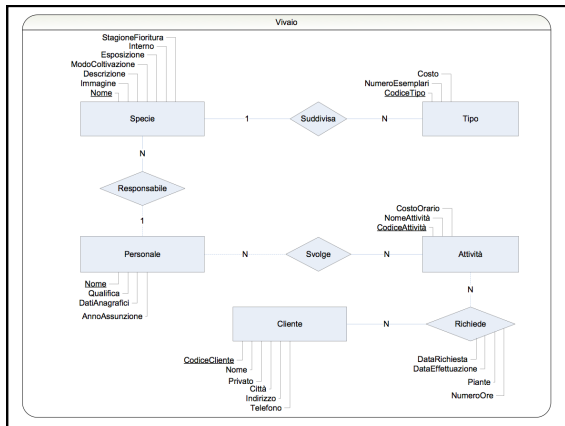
Vivaio

StagioneFioritura
Interno
Esposizione
ModoColtivazione
Descrizione
Immagine
Nome

Costo
NumeroEsemplari
CodiceTipo

Specie
1
Suddivisa
N
Tipo

N
Responsabile
1

CostoOrario
NomeAttività
CodiceAttività

Personale
N
Svolge
N
Attività

Nome
Qualifica
DatiAnagrafici
AnnoAssunzione

N

Cliente
N
Richiede

CodiceCliente
Nome
Privato
Città
Indirizzo
Telefono

DataRichiesta
DataEffettuazione
Piante
NumeroOre